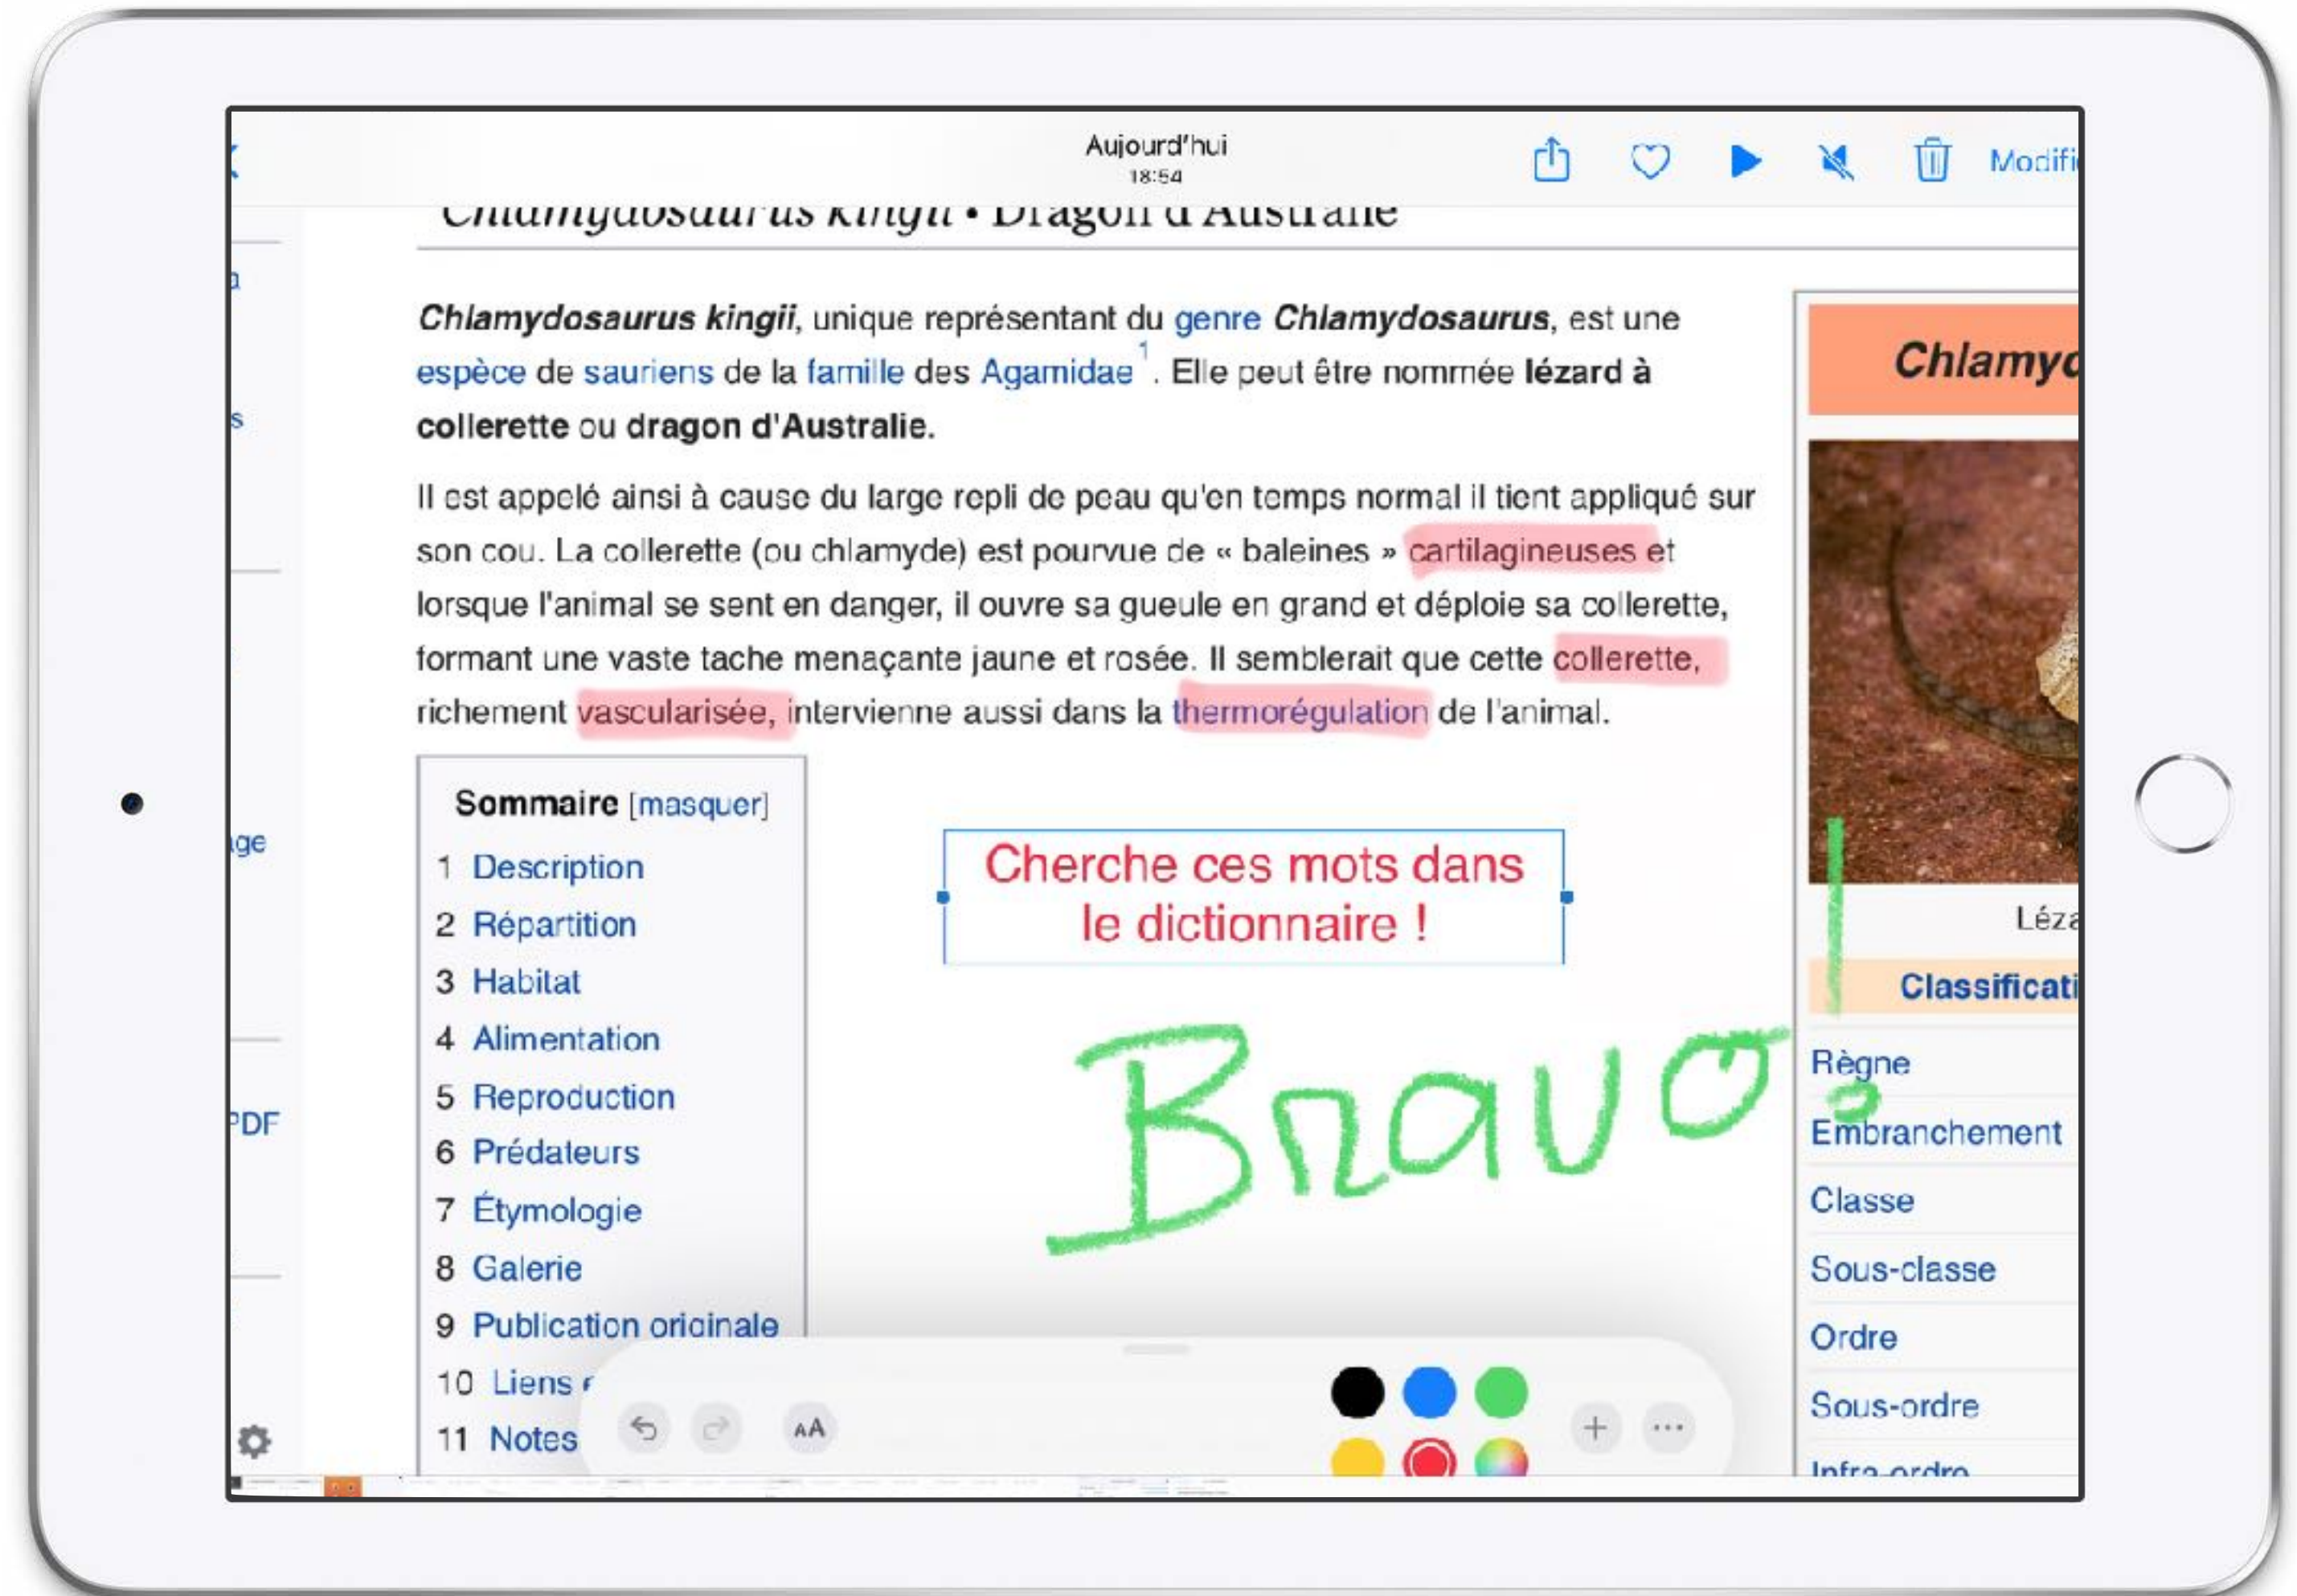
Aujourd'hui
18:54

Modifi

Chlamydosaurus kingii • Dragon d'Australie

Chlamydosaurus kingii, unique représentant du genre Chlamydosaurus, est une espèce de sauriens de la famille des Agamidae$^{1}$. Elle peut être nommée lézard à collerette ou dragon d'Australie.

Il est appelé ainsi à cause du large repli de peau qu'en temps normal il tient appliqué sur son cou. La collerette (ou chlamyde) est pourvue de « baleines » cartilagineuses et lorsque l'animal se sent en danger, il ouvre sa gueule en grand et déploie sa collerette, formant une vaste tache menaçante jaune et rosée. Il semblerait que cette collerette, richement vascularisée, intervienne aussi dans la thermorégulation de l'animal.

Sommaire [masquer]
1 Description
2 Répartition
3 Habitat
4 Alimentation
5 Reproduction
6 Prédateurs
7 Étymologie
8 Galerie
9 Publication originale
10 Liens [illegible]
11 Notes

Cherche ces mots dans le dictionnaire !

Bravo

Chlamy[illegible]

Léz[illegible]

Classificati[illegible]
Règne
Embranchement
Classe
Sous-classe
Ordre
Sous-ordre
Infra-ordre

ge
PDF

AA